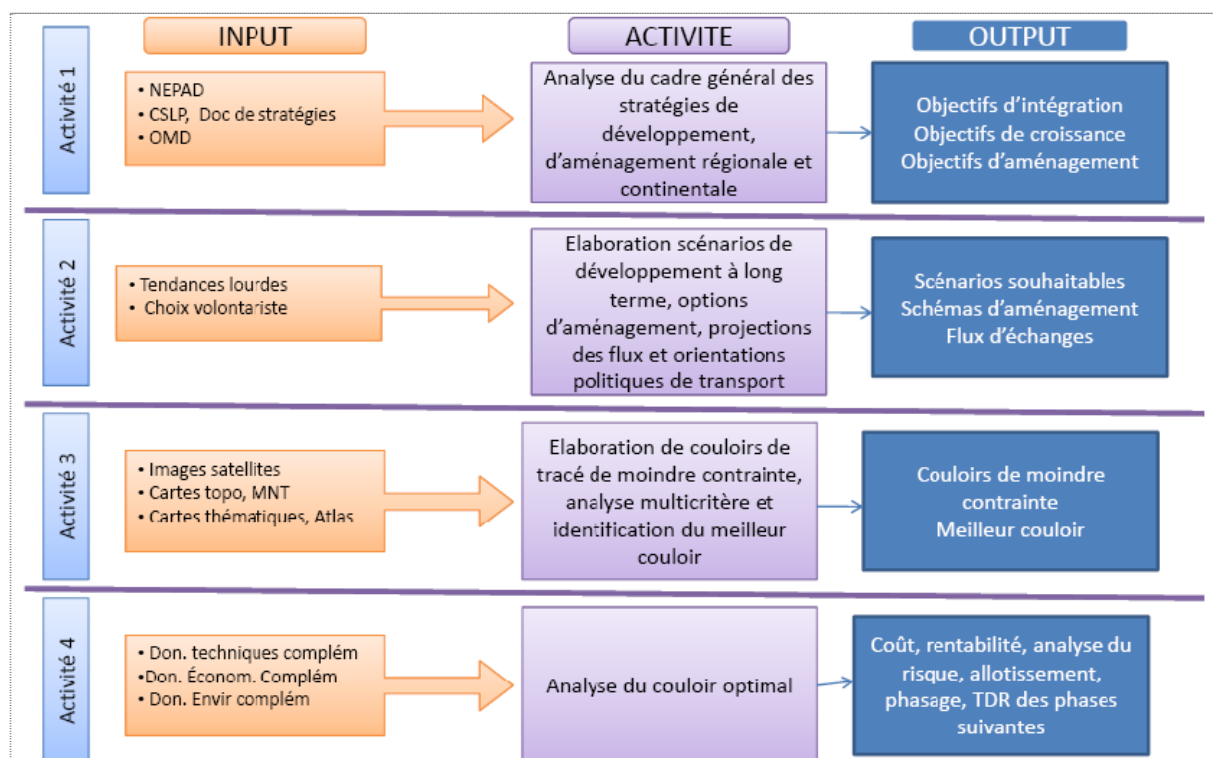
INPUT

ACTIVITE

OUTPUT

Activité 1

• NEPAD
• CSLP, Doc de stratégies
• OMD

Analyse du cadre général des stratégies de développement, d'aménagement régionale et continentale

Objectifs d'intégration
Objectifs de croissance
Objectifs d'aménagement

Activité 2

• Tendances lourdes
• Choix volontariste

Elaboration scénarios de développement à long terme, options d'aménagement, projections des flux et orientations politiques de transport

Scénarios souhaitables
Schémas d'aménagement
Flux d'échanges

Activité 3

• Images satellites
• Cartes topo, MNT
• Cartes thématiques, Atlas

Elaboration de couloirs de tracé de moindre contrainte, analyse multicritère et identification du meilleur couloir

Couloirs de moindre contrainte
Meilleur couloir

Activité 4

• Don. techniques complém
•Don. Économ. Complém
• Don. Envir complém

Analyse du couloir optimal

Coût, rentabilité, analyse du risque, allotissement, phasage, TDR des phases suivantes